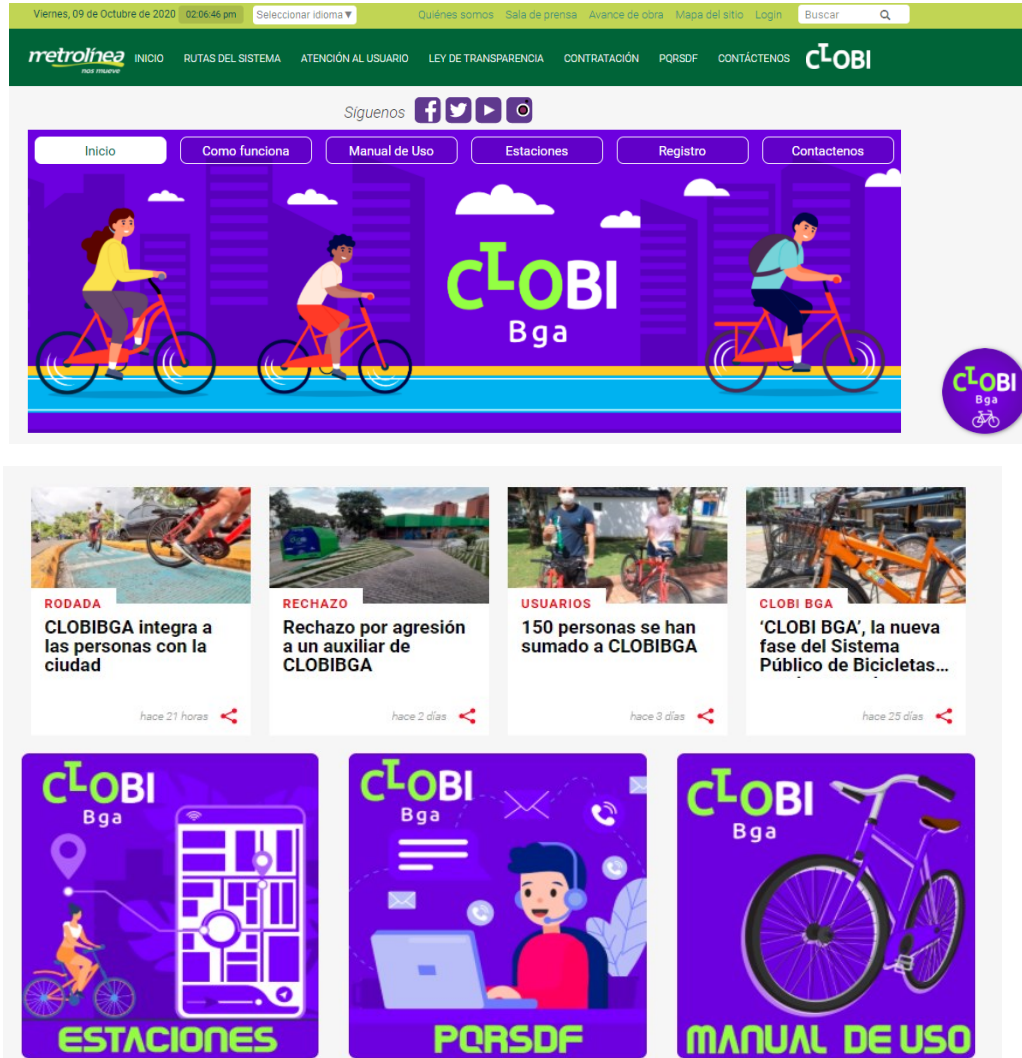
Viernes, 09 de Octubre de 2020 02:06:46 pm Seleccionar idioma ▼ Quiénes somos Sala de prensa Avance de obra Mapa del sitio Login Buscar

metrolínea nos mueve INICIO RUTAS DEL SISTEMA ATENCIÓN AL USUARIO LEY DE TRANSPARENCIA CONTRATACIÓN PQRSDF CONTÁCTENOS CLOBI

Síguenos

Inicio Como funciona Manual de Uso Estaciones Registro Contactenos

CLOBI Bga

CLOBI Bga

RODADA
CLOBIBGA integra a las personas con la ciudad
hace 21 horas

RECHAZO
Rechazo por agresión a un auxiliar de CLOBIBGA
hace 2 días

USUARIOS
150 personas se han sumado a CLOBIBGA
hace 3 días

CLOBI BGA
'CLOBI BGA', la nueva fase del Sistema Público de Bicicletas...
hace 25 días

CLOBI Bga
ESTACIONES

CLOBI Bga
PQRSDF

CLOBI Bga
MANUAL DE USO